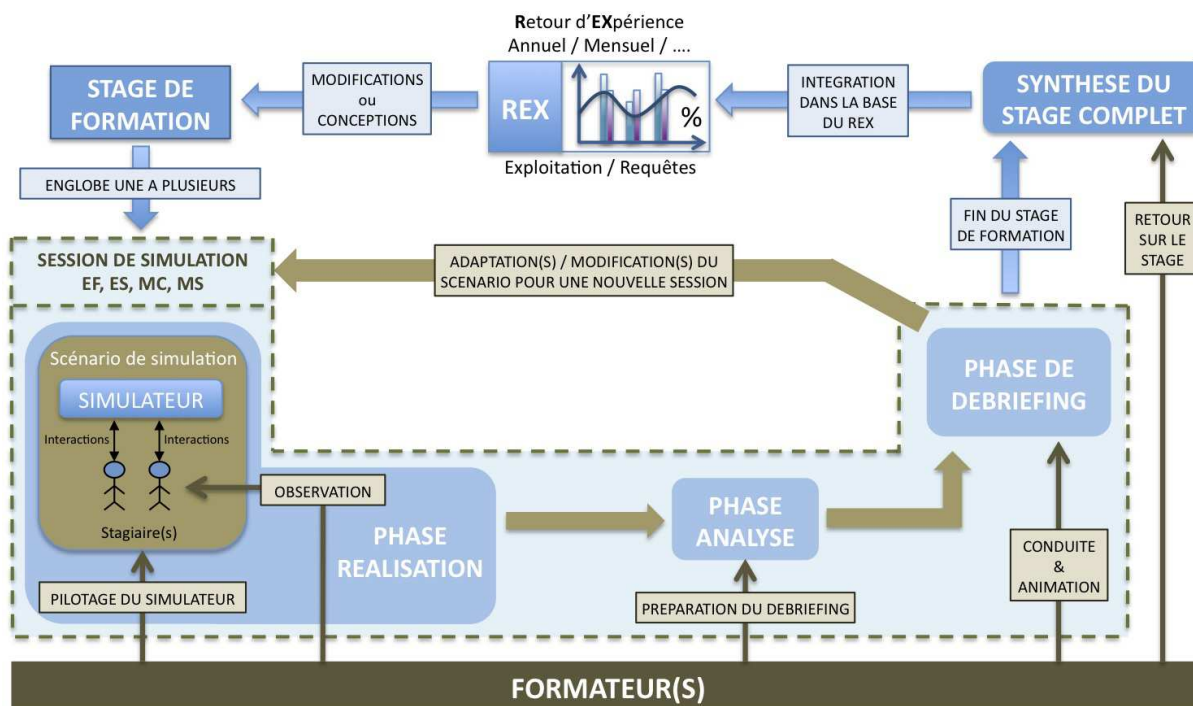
Retour d'EXpérience
Annuel / Mensuel / ….

STAGE DE FORMATION

MODIFICATIONS ou CONCEPTIONS

REX

%

Exploitation / Requêtes

INTEGRATION DANS LA BASE DU REX

SYNTHESE DU STAGE COMPLET

ENGLOBE UNE A PLUSIEURS

FIN DU STAGE DE FORMATION

RETOUR SUR LE STAGE

SESSION DE SIMULATION
EF, ES, MC, MS

ADAPTATION(S) / MODIFICATION(S) DU SCENARIO POUR UNE NOUVELLE SESSION

Scénario de simulation

SIMULATEUR

Interactions

Interactions

Stagiaire(s)

OBSERVATION

PHASE DE DEBRIEFING

PHASE REALISATION

PHASE ANALYSE

CONDUITE & ANIMATION

PILOTAGE DU SIMULATEUR

PREPARATION DU DEBRIEFING

FORMATEUR(S)